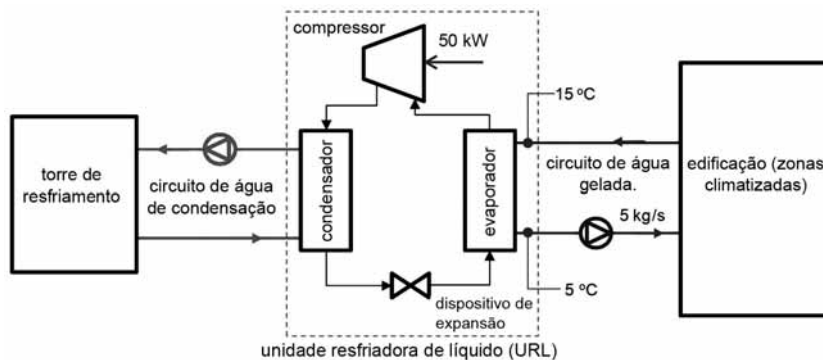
compressor
50 kW
15 ºC
torre de resfriamento
circuito de água de condensação
condensador
evaporador
circuito de água gelada.
edificação (zonas climatizadas)
5 kg/s
5 ºC
dispositivo de expansão
unidade resfriadora de líquido (URL)